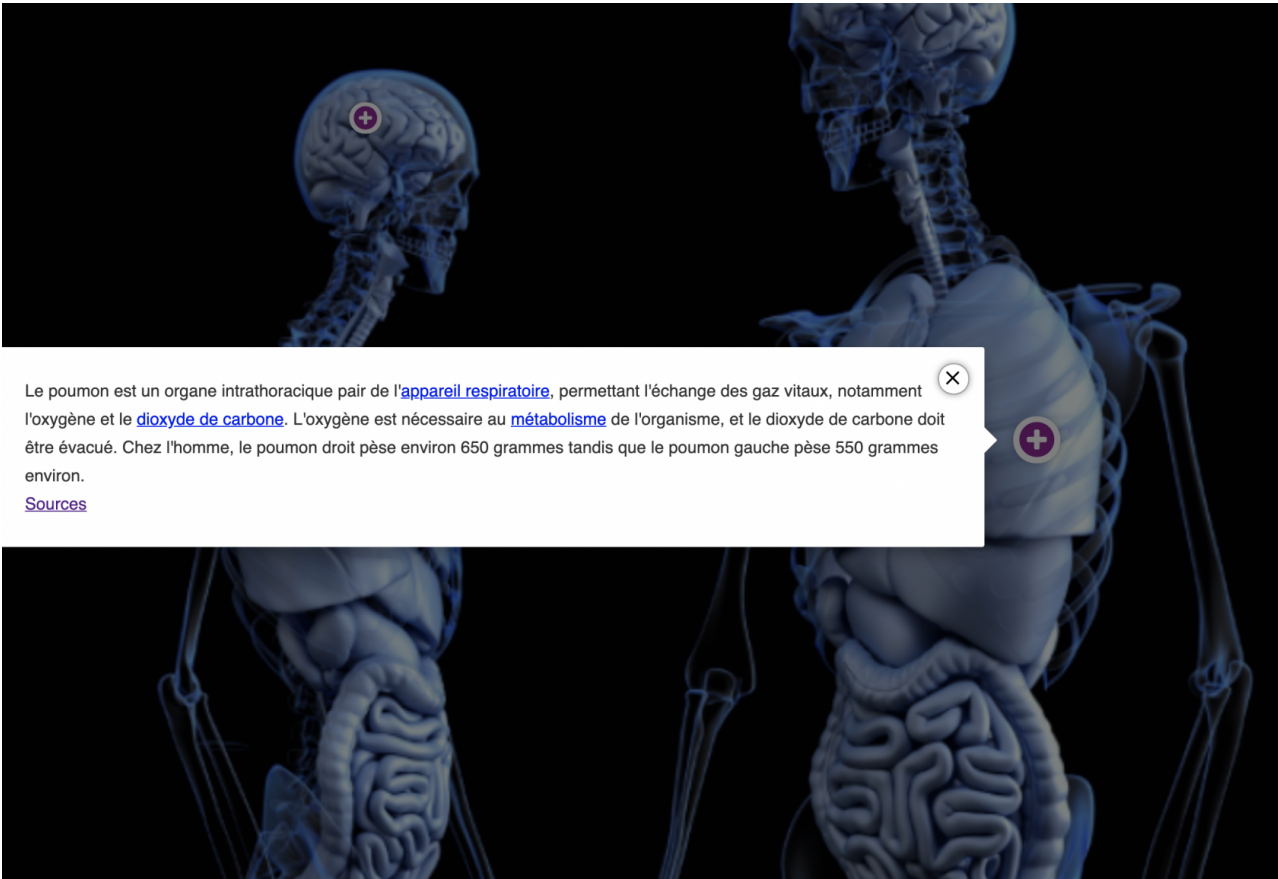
Le poumon est un organe intrathoracique pair de l'appareil respiratoire, permettant l'échange des gaz vitaux, notamment l'oxygène et le dioxyde de carbone. L'oxygène est nécessaire au métabolisme de l'organisme, et le dioxyde de carbone doit être évacué. Chez l'homme, le poumon droit pèse environ 650 grammes tandis que le poumon gauche pèse 550 grammes environ.
Sources